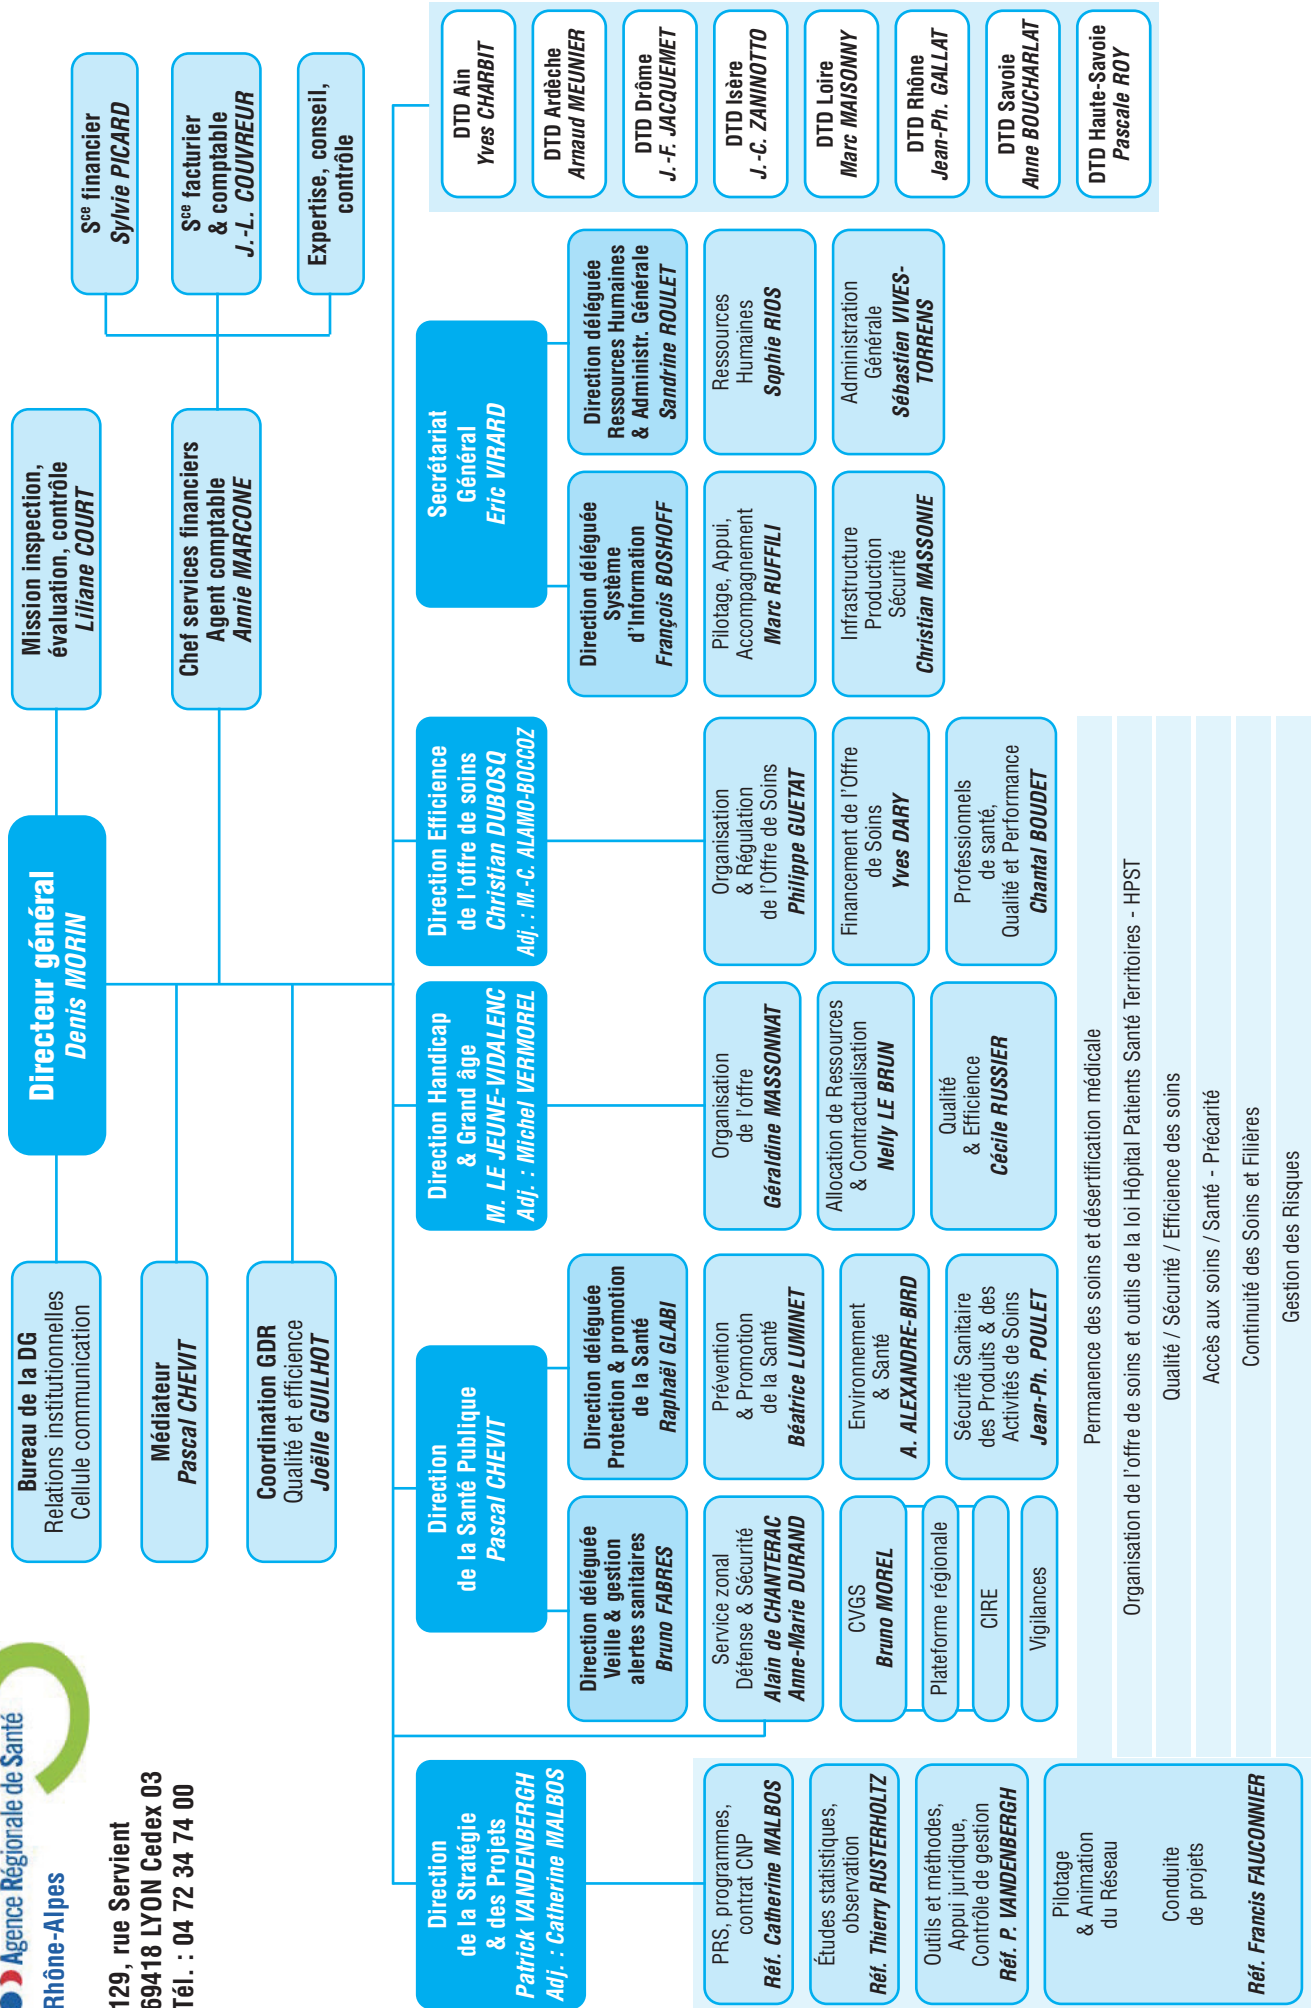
Agence Régionale de Santé
Rhône-Alpes

129, rue Servient
69418 LYON Cedex 03
Tél. : 04 72 34 74 00

Bureau de la DG
Relations institutionnelles
Cellule communication

Médiateur
Pascal CHEVIT

Coordination GDR
Qualité et efficience
Joëlle GUILHOT

Directeur général
Denis MORIN

Mission inspection, évaluation, contrôle
Liliane COURT

Chef services financiers
Agent comptable
Annie MARCONE

S$^{ce}$ financier
Sylvie PICARD

S$^{ce}$ facturier & comptable
J.-L. COUVREUR

Expertise, conseil, contrôle

DTD Ain
Yves CHARBIT

DTD Ardèche
Arnaud MEUNIER

DTD Drôme
J.-F. JACQUEMET

DTD Isère
J.-C. ZANINOTTO

DTD Loire
Marc MAISONNY

DTD Rhône
Jean-Ph. GALLAT

DTD Savoie
Anne BOUCHARLAT

DTD Haute-Savoie
Pascale ROY

Direction de la Stratégie & des Projets
Patrick VANDENBERGH
Adj. : Catherine MALBOS

PRS, programmes, contrat CNP
Réf. Catherine MALBOS

Études statistiques, observation
Réf. Thierry RUSTERHOLTZ

Outils et méthodes, Appui juridique, Contrôle de gestion
Réf. P. VANDENBERGH

Pilotage & Animation du Réseau

Conduite de projets

Réf. Francis FAUCONNIER

Direction de la Santé Publique
Pascal CHEVIT

Direction déléguée Veille & gestion alertes sanitaires
Bruno FABRES

Direction déléguée Protection & promotion de la Santé
Raphaël GLABI

Service zonal Défense & Sécurité
Alain de CHANTERAC
Anne-Marie DURAND

CVGS
Bruno MOREL

Plateforme régionale

CIRE

Vigilances

Prévention & Promotion de la Santé
Béatrice LUMINET

Environnement & Santé
A. ALEXANDRE-BIRD

Sécurité Sanitaire des Produits & des Activités de Soins
Jean-Ph. POULET

Direction Handicap & Grand âge
M. LE JEUNE-VIDALENC
Adj. : Michel VERMOREL

Organisation de l'offre
Géraldine MASSONNAT

Allocation de Ressources & Contractualisation
Nelly LE BRUN

Qualité & Efficience
Cécile RUSSIER

Direction Efficience de l'offre de soins
Christian DUBOSQ
Adj. : M.-C. ALAMO-BOCCOZ

Organisation & Régulation de l'Offre de Soins
Philippe GUETAT

Financement de l'Offre de Soins
Yves DARY

Professionnels de santé, Qualité et Performance
Chantal BOUDET

Secrétariat Général
Eric VIRARD

Direction déléguée Système d'Information
François BOSHOFF

Direction déléguée Ressources Humaines & Administr. Générale
Sandrine ROULET

Pilotage, Appui, Accompagnement
Marc RUFFILI

Ressources Humaines
Sophie RIOS

Infrastructure Production Sécurité
Christian MASSONIE

Administration Générale
Sébastien VIVES-TORRENS

Permanence des soins et désertification médicale

Organisation de l'offre de soins et outils de la loi Hôpital Patients Santé Territoires - HPST

Qualité / Sécurité / Efficience des soins

Accès aux soins / Santé - Précarité

Continuité des Soins et Filières

Gestion des Risques